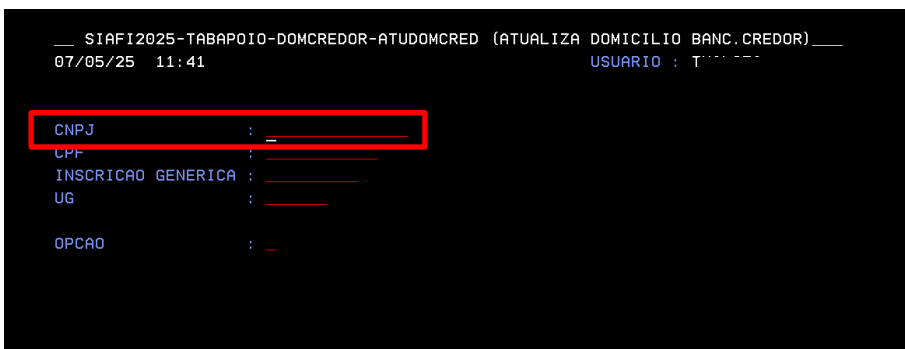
__ SIAFI2025-TABAPOIO-DOMCREDOR-ATUDOMCRED (ATUALIZA DOMICILIO BANC.CREDOR)___
07/05/25 11:41 USUARIO : T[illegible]

CNPJ : ______________
CPF : ______________
INSCRICAO GENERICA : __________
UG : _______

OPCAO : _